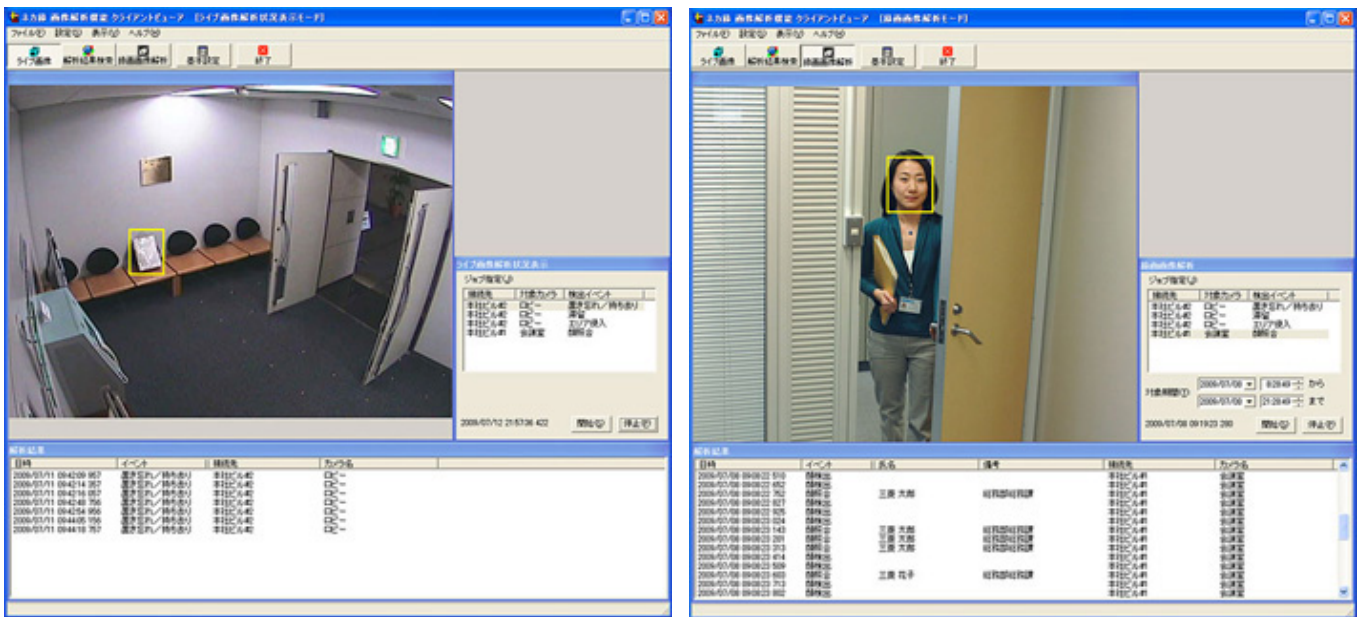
ネカ録 画像解析提案 クライアントビューア 【ライブ画像解析状況表示モード】

ファイル(F) 設定(S) 表示(V) ヘルプ(H)

ライブ画像 解析結果検索 録画画像解析 基本設定 終了

ライブ画像解析状況表示

ジョブ指定(J)

| 接続先 | 対象カメラ | 検出イベント |
|---|---|---|
| 本社ビル#0 | ロビー | 置き忘れ／持ち去り |
| 本社ビル#0 | ロビー | 滞留 |
| 本社ビル#0 | ロビー | エリア侵入 |
| 本社ビル#0 | 会議室 | 顔照合 |

2009/07/12 21:57:36 422 開始(S) 停止(T)

解析結果

| 日時 | イベント | 接続先 | カメラ名 |
|---|---|---|---|
| 2009/07/11 09:42:09 957 | 置き忘れ／持ち去り | 本社ビル#0 | ロビー |
| 2009/07/11 09:42:14 357 | 置き忘れ／持ち去り | 本社ビル#0 | ロビー |
| 2009/07/11 09:42:16 057 | 置き忘れ／持ち去り | 本社ビル#0 | ロビー |
| 2009/07/11 09:42:48 756 | 置き忘れ／持ち去り | 本社ビル#0 | ロビー |
| 2009/07/11 09:42:54 956 | 置き忘れ／持ち去り | 本社ビル#0 | ロビー |
| 2009/07/11 09:44:05 156 | 置き忘れ／持ち去り | 本社ビル#0 | ロビー |
| 2009/07/11 09:44:10 757 | 置き忘れ／持ち去り | 本社ビル#0 | ロビー |

ネカ録 画像解析提案 クライアントビューア 【録画画像解析モード】

ファイル(F) 設定(S) 表示(V) ヘルプ(H)

ライブ画像 解析結果検索 録画画像解析 基本設定 終了

録画画像解析

ジョブ指定(J)

| 接続先 | 対象カメラ | 検出イベント |
|---|---|---|
| 本社ビル#0 | ロビー | 置き忘れ／持ち去り |
| 本社ビル#0 | ロビー | 滞留 |
| 本社ビル#0 | ロビー | エリア侵入 |
| 本社ビル#0 | 会議室 | 顔照合 |

対象期間(T) 2009/07/08 8:28:49 から
2009/07/08 21:28:49 まで

2009/07/08 09:19:23 280 開始(S) 停止(T)

解析結果

| 日時 | イベント | 氏名 | 備考 | 接続先 | カメラ名 |
|---|---|---|---|---|---|
| 2009/07/08 09:08:22 510 | 顔検出 | | | 本社ビル#0 | 会議室 |
| 2009/07/08 09:08:22 652 | 顔検出 | | | 本社ビル#0 | 会議室 |
| 2009/07/08 09:08:22 752 | 顔照合 | 三菱 太郎 | 経営部経営課 | 本社ビル#0 | 会議室 |
| 2009/07/08 09:08:22 827 | 顔検出 | | | 本社ビル#0 | 会議室 |
| 2009/07/08 09:08:22 926 | 顔検出 | | | 本社ビル#0 | 会議室 |
| 2009/07/08 09:08:23 024 | 顔検出 | | | 本社ビル#0 | 会議室 |
| 2009/07/08 09:08:23 143 | 顔照合 | 三菱 太郎 | 経営部経営課 | 本社ビル#0 | 会議室 |
| 2009/07/08 09:08:23 201 | 顔照合 | 三菱 太郎 | 経営部経営課 | 本社ビル#0 | 会議室 |
| 2009/07/08 09:08:23 313 | 顔照合 | 三菱 太郎 | 経営部経営課 | 本社ビル#0 | 会議室 |
| 2009/07/08 09:08:23 414 | 顔検出 | | | 本社ビル#0 | 会議室 |
| 2009/07/08 09:08:23 509 | 顔検出 | | | 本社ビル#0 | 会議室 |
| 2009/07/08 09:08:23 603 | 顔照合 | 三菱 花子 | 経営部経営課 | 本社ビル#0 | 会議室 |
| 2009/07/08 09:08:23 713 | 顔検出 | | | 本社ビル#0 | 会議室 |
| 2009/07/08 09:08:23 802 | 顔検出 | | | 本社ビル#0 | 会議室 |